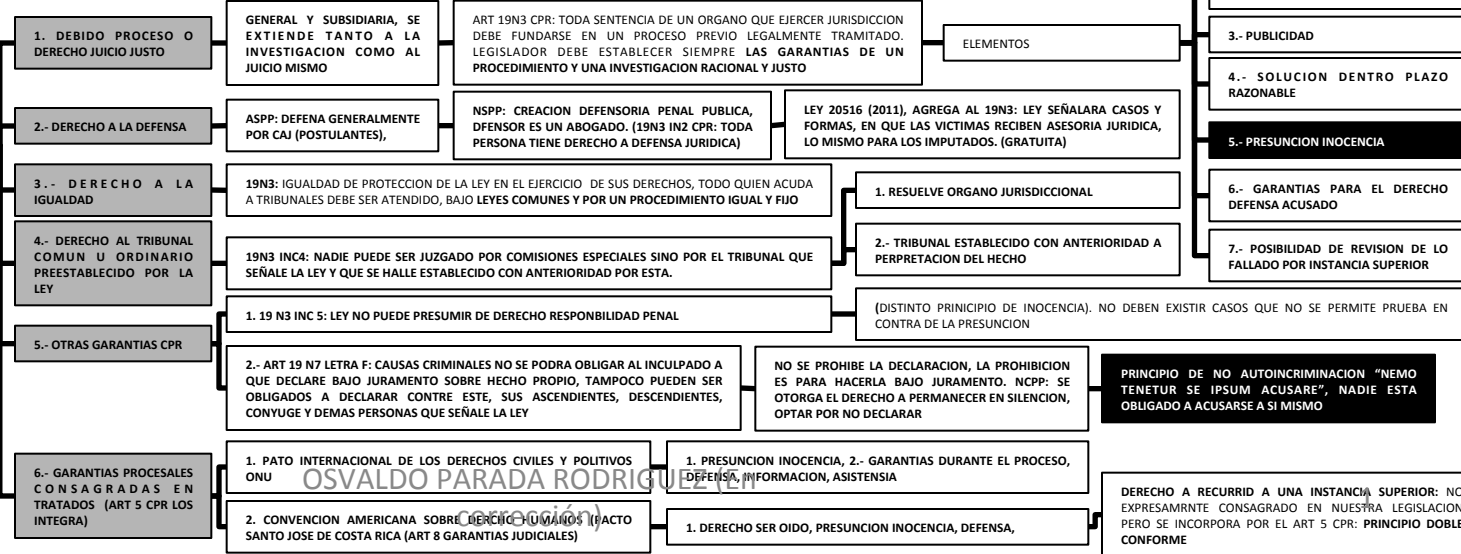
1. DEBIDO PROCESO O DERECHO JUICIO JUSTO

GENERAL Y SUBSIDIARIA, SE EXTIENDE TANTO A LA INVESTIGACION COMO AL JUICIO MISMO

ART 19N3 CPR: TODA SENTENCIA DE UN ORGANO QUE EJERCER JURISDICCION DEBE FUNDARSE EN UN PROCESO PREVIO LEGALMENTE TRAMITADO. LEGISLADOR DEBE ESTABLECER SIEMPRE LAS GARANTIAS DE UN PROCEDIMIENTO Y UNA INVESTIGACION RACIONAL Y JUSTO

ELEMENTOS

3.- PUBLICIDAD

4.- SOLUCION DENTRO PLAZO RAZONABLE

5.- PRESUNCION INOCENCIA

6.- GARANTIAS PARA EL DERECHO DEFENSA ACUSADO

7.- POSIBILIDAD DE REVISION DE LO FALLADO POR INSTANCIA SUPERIOR

2.- DERECHO A LA DEFENSA

ASPP: DEFENA GENERALMENTE POR CAJ (POSTULANTES),

NSPP: CREACION DEFENSORIA PENAL PUBLICA, DFENSOR ES UN ABOGADO. (19N3 IN2 CPR: TODA PERSONA TIENE DERECHO A DEFENSA JURIDICA)

LEY 20516 (2011), AGREGA AL 19N3: LEY SEÑALARA CASOS Y FORMAS, EN QUE LAS VICTIMAS RECIBEN ASESORIA JURIDICA, LO MISMO PARA LOS IMPUTADOS. (GRATUITA)

3.- DERECHO A LA IGUALDAD

19N3: IGUALDAD DE PROTECCION DE LA LEY EN EL EJERCICIO DE SUS DERECHOS, TODO QUIEN ACUDA A TRIBUNALES DEBE SER ATENDIDO, BAJO LEYES COMUNES Y POR UN PROCEDIMIENTO IGUAL Y FIJO

1. RESUELVE ORGANO JURISDICCIONAL

4.- DERECHO AL TRIBUNAL COMUN U ORDINARIO PREESTABLECIDO POR LA LEY

19N3 INC4: NADIE PUEDE SER JUZGADO POR COMISIONES ESPECIALES SINO POR EL TRIBUNAL QUE SEÑALE LA LEY Y QUE SE HALLE ESTABLECIDO CON ANTERIORIDAD POR ESTA.

2.- TRIBUNAL ESTABLECIDO CON ANTERIORIDAD A PERPRETACION DEL HECHO

5.- OTRAS GARANTIAS CPR

1. 19 N3 INC 5: LEY NO PUEDE PRESUMIR DE DERECHO RESPONBILIDAD PENAL

(DISTINTO PRINCIPIO DE INOCENCIA). NO DEBEN EXISTIR CASOS QUE NO SE PERMITE PRUEBA EN CONTRA DE LA PRESUNCION

2.- ART 19 N7 LETRA F: CAUSAS CRIMINALES NO SE PODRA OBLIGAR AL INCULPADO A QUE DECLARE BAJO JURAMENTO SOBRE HECHO PROPIO, TAMPOCO PUEDEN SER OBLIGADOS A DECLARAR CONTRE ESTE, SUS ASCENDIENTES, DESCENDIENTES, CONYUGE Y DEMAS PERSONAS QUE SEÑALE LA LEY

NO SE PROHIBE LA DECLARACION, LA PROHIBICION ES PARA HACERLA BAJO JURAMENTO. NCPP: SE OTORGA EL DERECHO A PERMANECER EN SILENCION, OPTAR POR NO DECLARAR

PRINCIPIO DE NO AUTOINCRIMINACION "NEMO TENETUR SE IPSUM ACUSARE", NADIE ESTA OBLIGADO A ACUSARSE A SI MISMO

6.- GARANTIAS PROCESALES CONSAGRADAS EN TRATADOS (ART 5 CPR LOS INTEGRA)

1. PATO INTERNACIONAL DE LOS DERECHOS CIVILES Y POLITIVOS ONU

1. PRESUNCION INOCENCIA, 2.- GARANTIAS DURANTE EL PROCESO, DEFENSA, INFORMACION, ASISTENSIA

OSVALDO PARADA RODRIGUEZ (En corrección)

2. CONVENCION AMERICANA SOBRE DERECHO HUMANOS (PACTO SANTO JOSE DE COSTA RICA (ART 8 GARANTIAS JUDICIALES)

1. DERECHO SER OIDO, PRESUNCION INOCENCIA, DEFENSA,

DERECHO A RECURRID A UNA INSTANCIA SUPERIOR: NO EXPRESAMRNTE CONSAGRADO EN NUESTRA LEGISLACION, PERO SE INCORPORA POR EL ART 5 CPR: PRINCIPIO DOBLE CONFORME

1